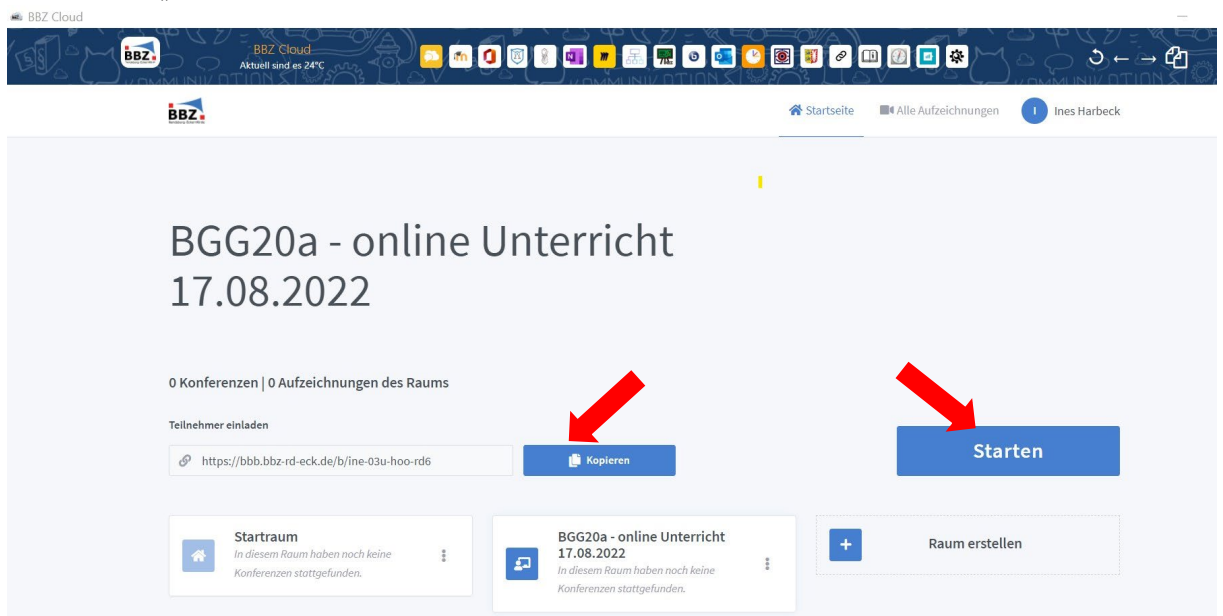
BBZ Cloud

BBZ

BBZ Cloud
Aktuell sind es 24°C

BBZ

Startseite

Alle Aufzeichnungen

I

Ines Harbeck

BGG20a - online Unterricht 17.08.2022

0 Konferenzen | 0 Aufzeichnungen des Raums

Teilnehmer einladen

https://bbb.bbz-rd-eck.de/b/ine-03u-hoo-rd6

Kopieren

Starten

Startraum
In diesem Raum haben noch keine Konferenzen stattgefunden.

BGG20a - online Unterricht 17.08.2022
In diesem Raum haben noch keine Konferenzen stattgefunden.

Raum erstellen